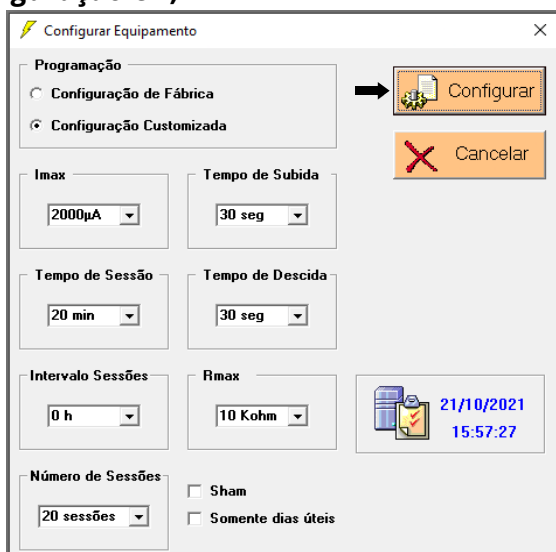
Configurar Equipamento

×

Programação

Configuração de Fábrica

Configuração Customizada

Configurar

Cancelar

Imax

2000µA

Tempo de Subida

30 seg

Tempo de Sessão

20 min

Tempo de Descida

30 seg

Intervalo Sessões

0 h

Rmax

10 Kohm

21/10/2021

15:57:27

Número de Sessões

20 sessões

Sham

Somente dias úteis